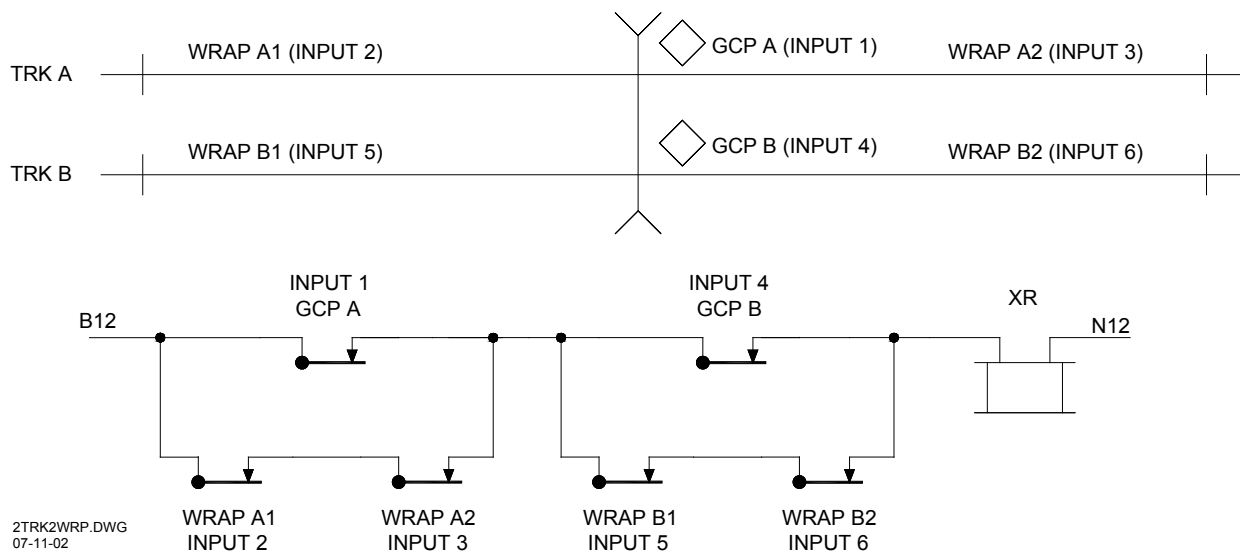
TRK A

WRAP A1 (INPUT 2)

GCP A (INPUT 1)

WRAP A2 (INPUT 3)

TRK B

WRAP B1 (INPUT 5)

GCP B (INPUT 4)

WRAP B2 (INPUT 6)

B12

INPUT 1
GCP A

INPUT 4
GCP B

XR

N12

WRAP A1
INPUT 2

WRAP A2
INPUT 3

WRAP B1
INPUT 5

WRAP B2
INPUT 6

2TRK2WRP.DWG
07-11-02